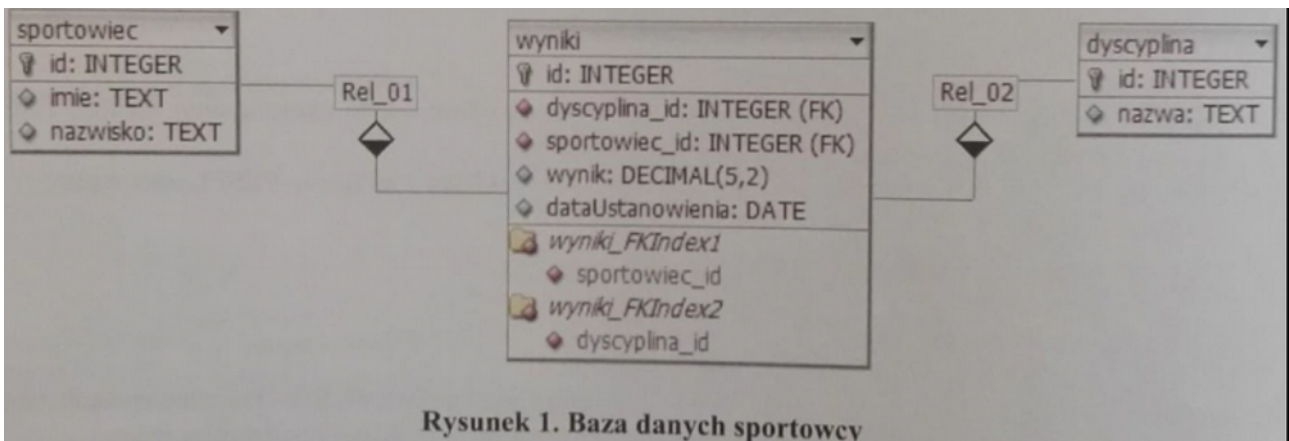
sportowiec
id: INTEGER
imie: TEXT
nazwisko: TEXT

Rel_01

wyniki
id: INTEGER
dyscyplina_id: INTEGER (FK)
sportowiec_id: INTEGER (FK)
wynik: DECIMAL(5,2)
dataUstanowienia: DATE
wyniki_FKIndex1
sportowiec_id
wyniki_FKIndex2
dyscyplina_id

Rel_02

dyscyplina
id: INTEGER
nazwa: TEXT

Rysunek 1. Baza danych sportowcy